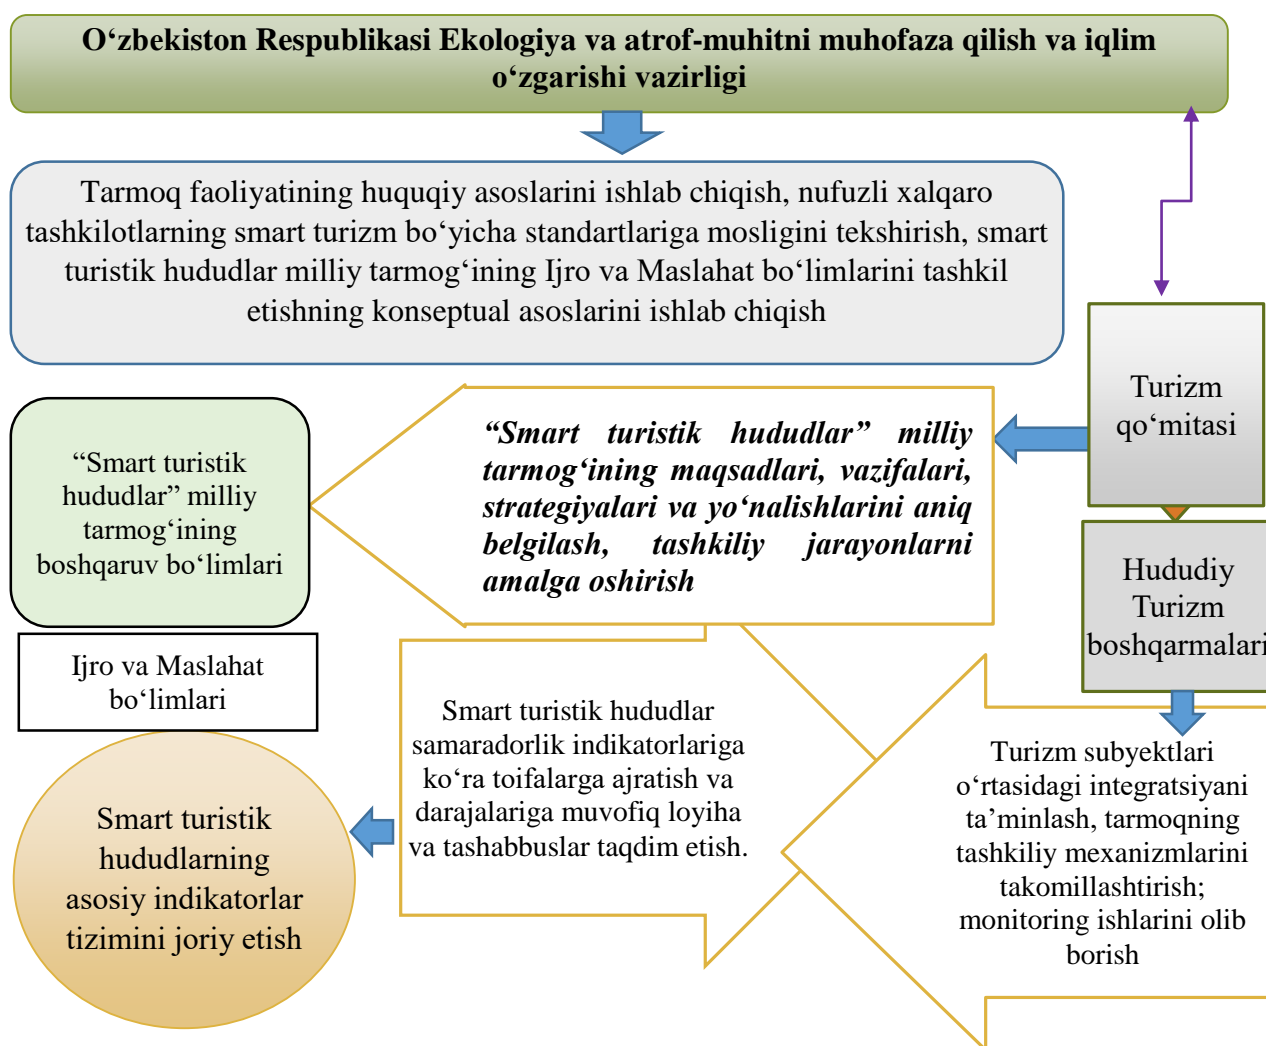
O‘zbekiston Respublikasi Ekologiya va atrof-muhitni muhofaza qilish va iqlim o‘zgarishi vazirligi

Tarmoq faoliyatining huquqiy asoslarini ishlab chiqish, nufuzli xalqaro tashkilotlarning smart turizm bo‘yicha standartlariga mosligini tekshirish, smart turistik hududlar milliy tarmog‘ining Ijro va Maslahat bo‘limlarini tashkil etishning konseptual asoslarini ishlab chiqish

Turizm qo‘mitasi

“Smart turistik hududlar” milliy tarmog‘ining boshqaruv bo‘limlari

“Smart turistik hududlar” milliy tarmog‘ining maqsadlari, vazifalari, strategiyalari va yo‘nalishlarini aniq belgilash, tashkiliy jarayonlarni amalga oshirish

Hududiy Turizm boshqarmalari

Ijro va Maslahat bo‘limlari

Smart turistik hududlar samaradorlik indikatorlariga ko‘ra toifalarga ajratish va darajalariga muvofiq loyiha va tashabbuslar taqdim etish.

Turizm subyektlari o‘rtasidagi integratsiyani ta’minlash, tarmoqning tashkiliy mexanizmlarini takomillashtirish; monitoring ishlarini olib borish

Smart turistik hududlarning asosiy indikatorlar tizimini joriy etish